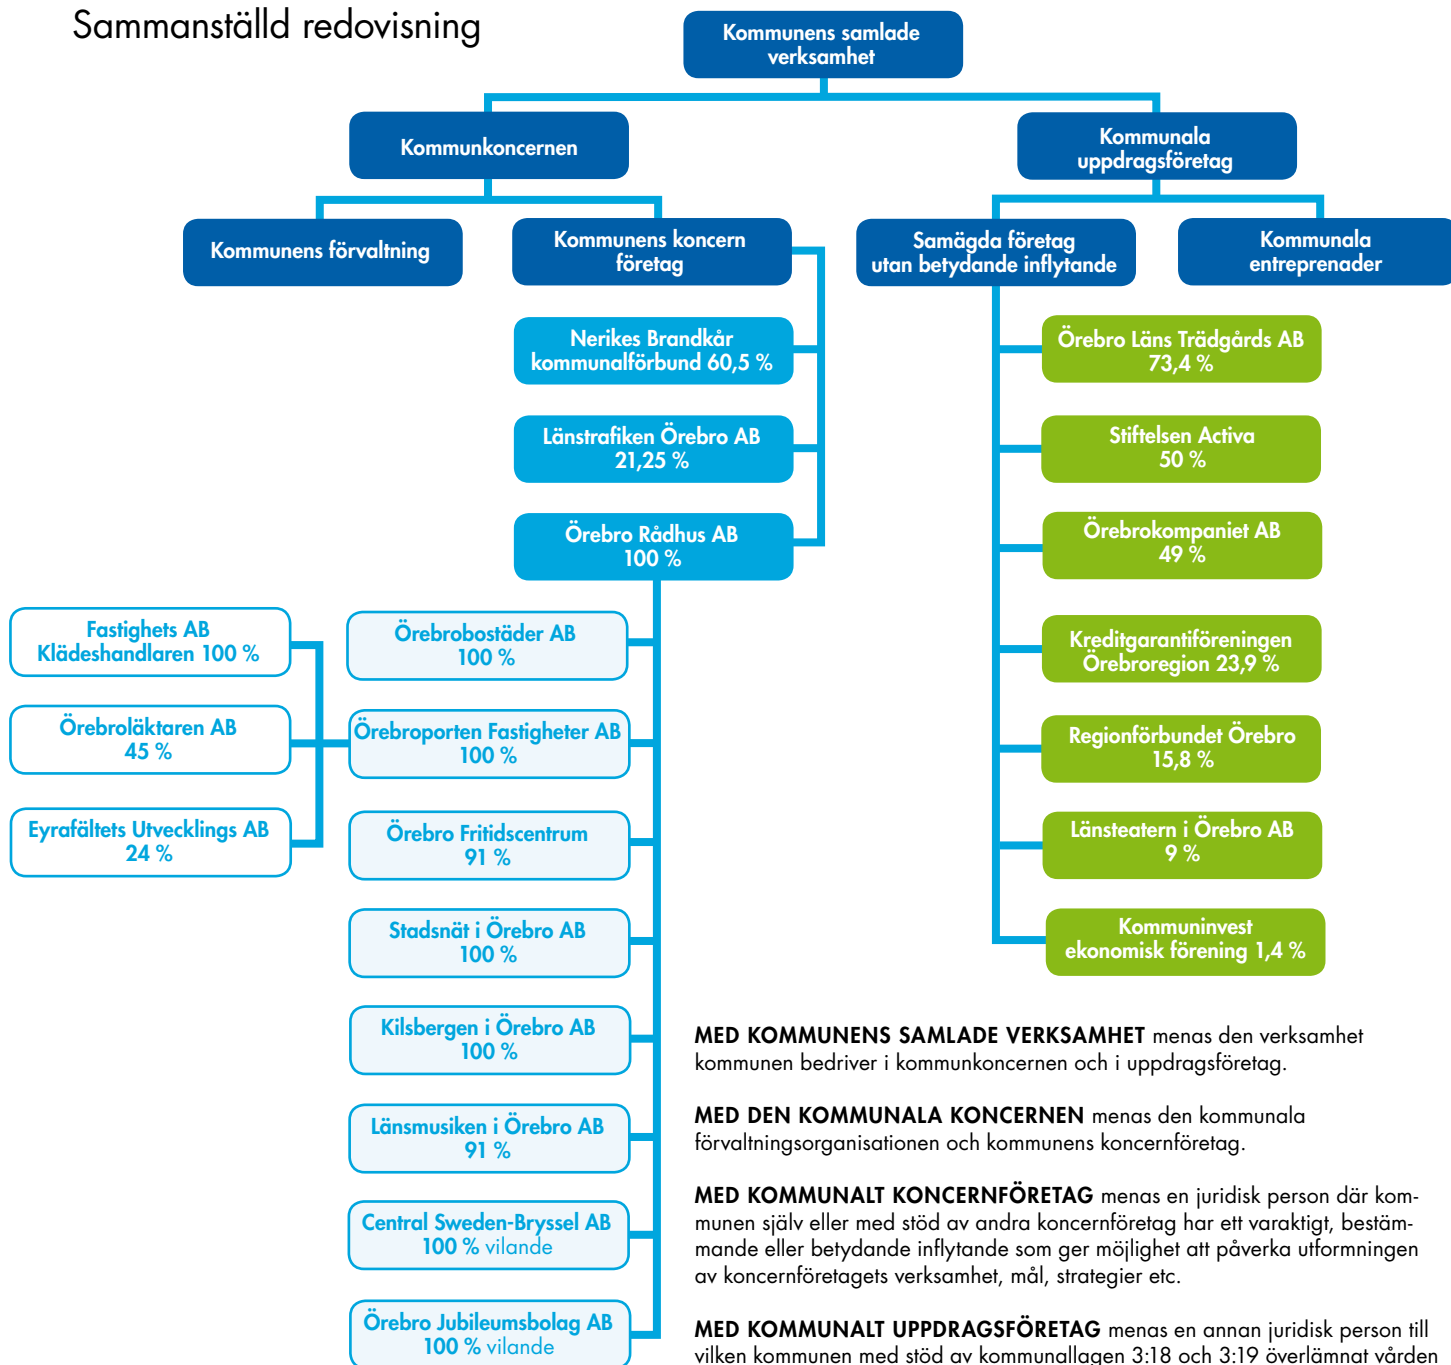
Sammanställd redovisning

Kommunens samlade verksamhet

Kommunkoncernen

Kommunala uppdragsföretag

Kommunens förvaltning

Kommunens koncern företag

Samägda företag utan betydande inflytande

Kommunala entreprenader

Nerikes Brandkår kommunalförbund 60,5 %

Länstrafiken Örebro AB 21,25 %

Örebro Rådhus AB 100 %

Fastighets AB Klädeshandlaren 100 %

Örebroläktaren AB 45 %

Eyrafältets Utvecklings AB 24 %

Örebrobostäder AB 100 %

Örebroporten Fastigheter AB 100 %

Örebro Fritidscentrum 91 %

Stadsnät i Örebro AB 100 %

Kilsbergen i Örebro AB 100 %

Länsmusiken i Örebro AB 91 %

Central Sweden-Bryssel AB 100 % vilande

Örebro Jubileumsbolag AB 100 % vilande

Örebro Läns Trädgårds AB 73,4 %

Stiftelsen Activa 50 %

Örebrokompaniet AB 49 %

Kreditgarantiföreningen Örebroregion 23,9 %

Regionförbundet Örebro 15,8 %

Länsteatern i Örebro AB 9 %

Kommuninvest ekonomisk förening 1,4 %

MED KOMMUNENS SAMLADE VERKSAMHET menas den verksamhet kommunen bedriver i kommunkoncernen och i uppdragsföretag.

MED DEN KOMMUNALA KONCERNEN menas den kommunala förvaltningsorganisationen och kommunens koncernföretag.

MED KOMMUNALT KONCERNFÖRETAG menas en juridisk person där kommunen själv eller med stöd av andra koncernföretag har ett varaktigt, bestämmande eller betydande inflytande som ger möjlighet att påverka utformningen av koncernföretagets verksamhet, mål, strategier etc.

MED KOMMUNALT UPPDRAGSFÖRETAG menas en annan juridisk person till vilken kommunen med stöd av kommunallagen 3:18 och 3:19 överlämnat vården